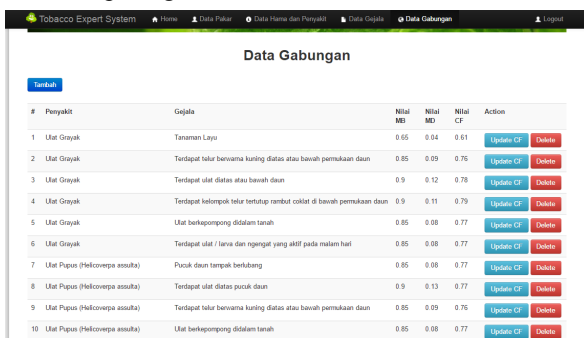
Tobacco Expert System Home Data Pakar Data Hama dan Penyakit Data Gejala Data Gabungan Logout

Data Gabungan

Tambah

| # | Penyakit | Gejala | Nilai MB | Nilai MD | Nilai CF | Action |
|---|---|---|---|---|---|---|
| 1 | Ulat Grayak | Tanaman Layu | 0.65 | 0.04 | 0.61 | Update CF Delete |
| 2 | Ulat Grayak | Terdapat telur berwarna kuning diatas atau bawah permukaan daun | 0.85 | 0.09 | 0.76 | Update CF Delete |
| 3 | Ulat Grayak | Terdapat ulat diatas atau bawah daun | 0.9 | 0.12 | 0.78 | Update CF Delete |
| 4 | Ulat Grayak | Terdapat kelompok telur tertutup rambut coklat di bawah permukaan daun | 0.9 | 0.11 | 0.79 | Update CF Delete |
| 5 | Ulat Grayak | Ulat berkepompong didalam tanah | 0.85 | 0.08 | 0.77 | Update CF Delete |
| 6 | Ulat Grayak | Terdapat ulat / larva dan ngengat yang aktif pada malam hari | 0.85 | 0.08 | 0.77 | Update CF Delete |
| 7 | Ulat Pupus (Helicoverpa assulta) | Pucuk daun tampak berlubang | 0.85 | 0.08 | 0.77 | Update CF Delete |
| 8 | Ulat Pupus (Helicoverpa assulta) | Terdapat ulat diatas pucuk daun | 0.9 | 0.13 | 0.77 | Update CF Delete |
| 9 | Ulat Pupus (Helicoverpa assulta) | Terdapat telur berwarna kuning diatas atau bawah permukaan daun | 0.85 | 0.09 | 0.76 | Update CF Delete |
| 10 | Ulat Pupus (Helicoverpa assulta) | Ulat berkepompong didalam tanah | 0.85 | 0.08 | 0.77 | Update CF Delete |